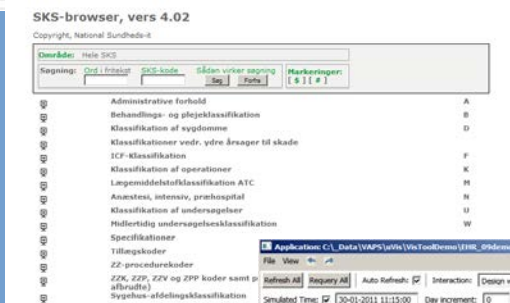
SKS-browser, vers 4.02

Copyright, National Sundheds-it

Område: Hele SKS

Søgning: Ord i fritekst SKS-kode Sådan virker søgning Søg Fortryd Markeringer: [ $ ] [ # ]

Administrative forhold A
Behandlings- og plejeklassifikation B
Klassifikation af sygdomme D
Klassifikationer vedr. ydre årsager til skade
ICF-Klassifikation F
Klassifikation af operationer K
Lægemiddelstofklassifikation ATC M
Anæstesi, intensiv, præhospital N
Klassifikation af undersøgelser U
Midlertidig undersøgelsesklassifikation W
Specifikationer
Tillægskoder
ZZ-procedurekoder
ZZK, ZZP, ZZV og ZPP koder samt p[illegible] afbrudte)
Sygehus-afdelingsklassifikation

Application: C:\_Data\VAPS\eVis\VisToolDemo\EHR_09dem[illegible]
File View
Refresh All Requery All Auto Refresh: Interaction: Design v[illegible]
Simulated Time: 30-01-2011 11:15:00 Day increment: 0